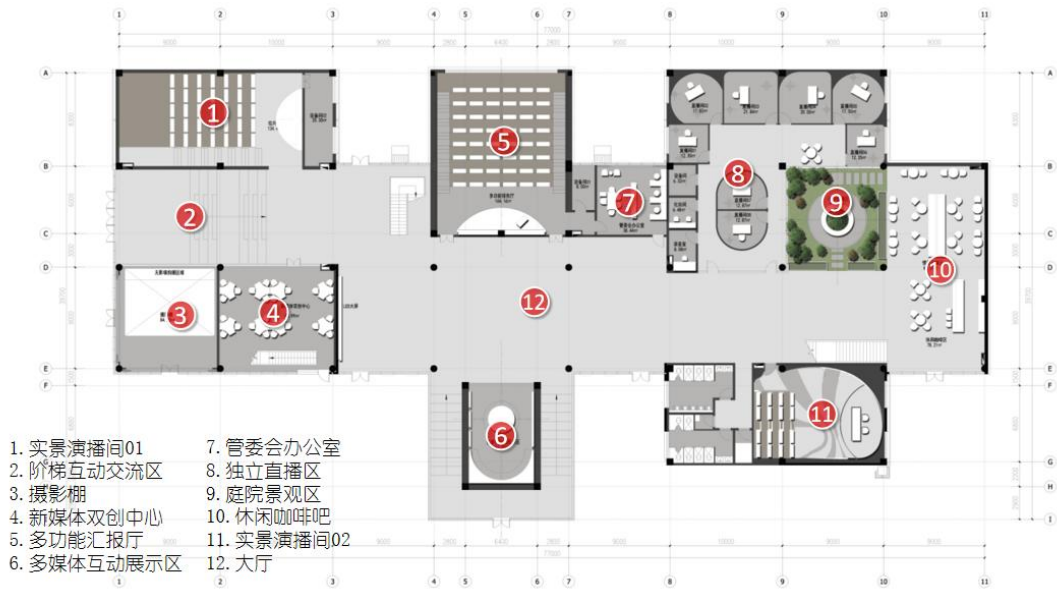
1
2
3
4
5
6
7
8
9
10
11

9000 10000 9000 2800 6400 2800 8000 10000 8000 9000
77000

A
B
C
D
E
F
G
H
I

1 2 3 4 5 6 7 8 9 10 11 12

1. 实景演播间01
2. 阶梯互动交流区
3. 摄影棚
4. 新媒体双创中心
5. 多功能汇报厅
6. 多媒体互动展示区
7. 管委会办公室
8. 独立直播区
9. 庭院景观区
10. 休闲咖啡吧
11. 实景演播间02
12. 大厅

9000 10000 9000 2800 6400 2800 8000 10000 8000 9000
77000

1 2 3 4 5 6 7 8 9 10 11